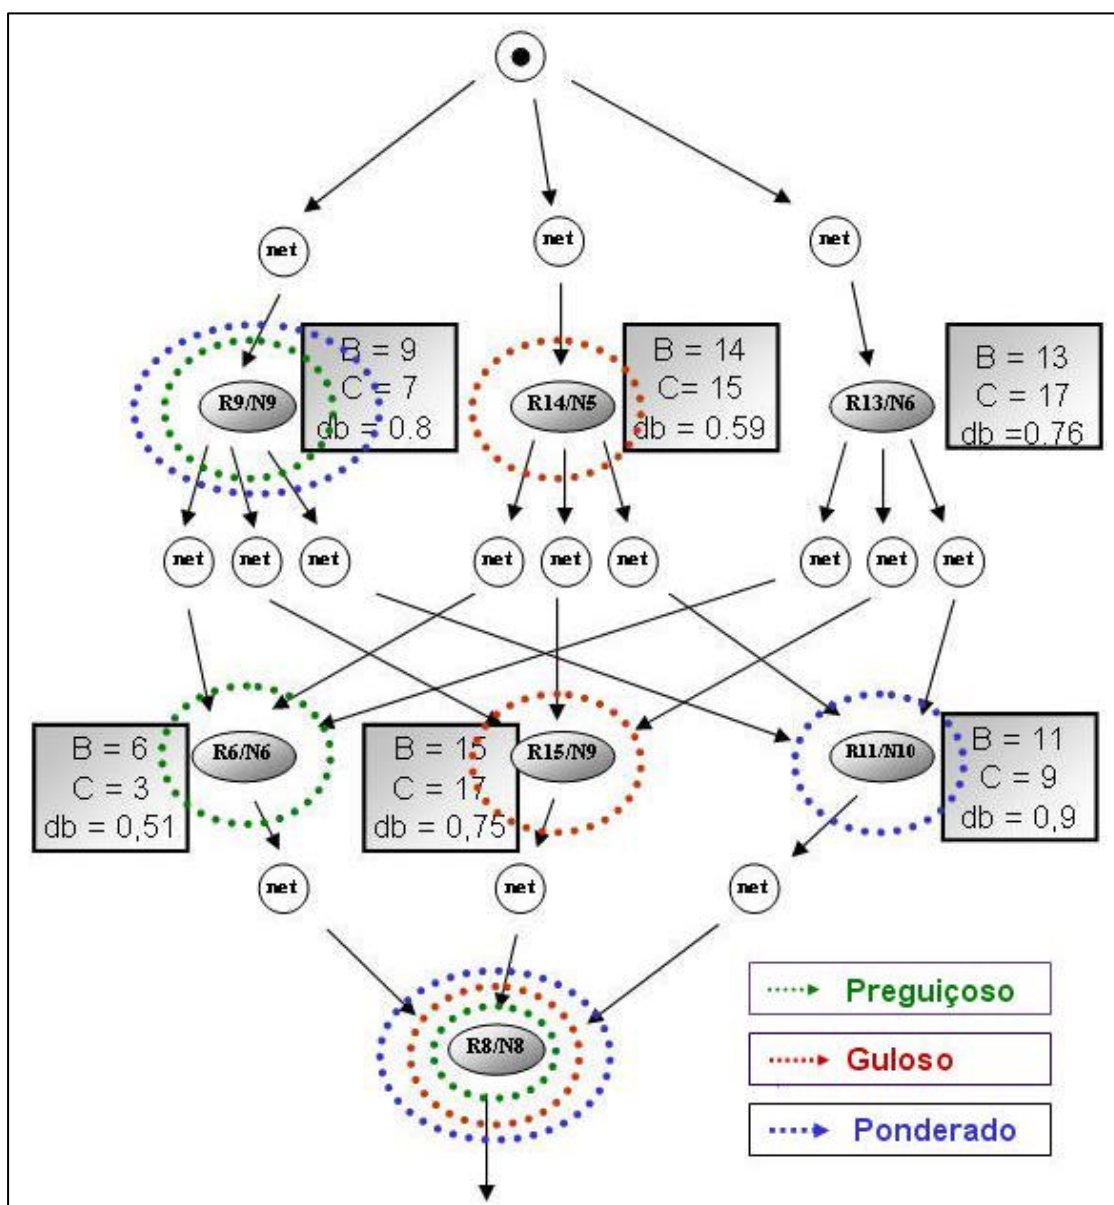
net

net

net

R9/N9

B = 9
C = 7
db = 0.8

R14/N5

B = 14
C= 15
db = 0.59

R13/N6

B = 13
C = 17
db =0.76

net net net net net net net net net

R6/N6

B = 6
C = 3
db = 0,51

B = 15
C = 17
db = 0,75

R15/N9

R11/N10

B = 11
C = 9
db = 0,9

net

net

net

R8/N8

Preguiçoso

Guloso

Ponderado